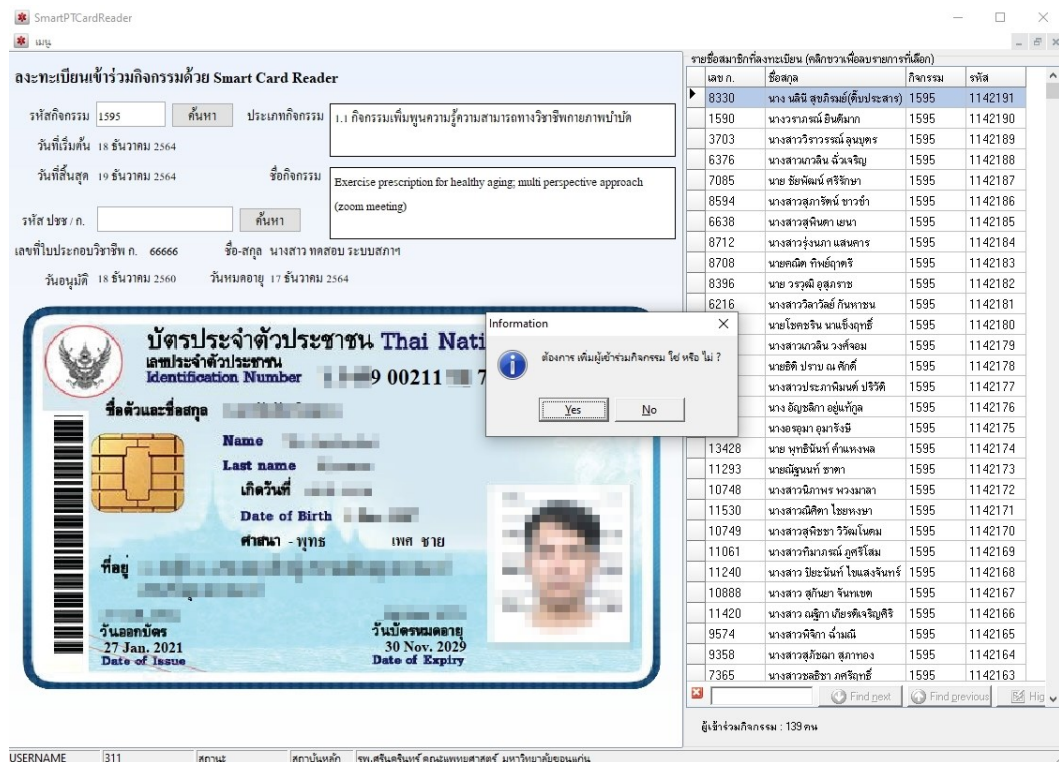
SmartPTCardReader

เมนู

ลงทะเบียนเข้าร่วมกิจกรรมด้วย Smart Card Reader

รหัสกิจกรรม 1595 ค้นหา ประเภทกิจกรรม 1.1 กิจกรรมเพิ่มพูนความรู้ความสามารถทางวิชาชีพกายภาพบำบัด

วันที่เริ่มต้น 18 ธันวาคม 2564

วันที่สิ้นสุด 19 ธันวาคม 2564 ชื่อกิจกรรม Exercise prescription for healthy aging; multi perspective approach (zoom meeting)

รหัส ปชช / ก. ค้นหา

เลขที่ใบประกอบวิชาชีพ ก. 66666 ชื่อ-สกุล นางสาว ทดสอบ ระบบสภาฯ

วันอนุมัติ 18 ธันวาคม 2560 วันหมดอายุ 17 ธันวาคม 2564

บัตรประจำตัวประชาชน Thai Nati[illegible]

เลขประจำตัวประชาชน Identification Number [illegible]9 00211 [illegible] 7

ชื่อตัวและชื่อสกุล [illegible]

Name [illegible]

Last name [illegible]

เกิดวันที่ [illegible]

Date of Birth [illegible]

ศาสนา - พุทธ เพศ ชาย

ที่อยู่ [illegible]

วันออกบัตร 27 Jan. 2021 Date of Issue

วันบัตรหมดอายุ 30 Nov. 2029 Date of Expiry

Information

ต้องการ เพิ่มผู้เข้าร่วมกิจกรรม ใช่ หรือ ไม่ ?

Yes No

รายชื่อสมาชิกที่ลงทะเบียน (คลิกขวาเพื่อลบรายการที่เลือก)

| เลข ก. | ชื่อสกุล | กิจกรรม | รหัส |
|---|---|---|---|
| 8330 | นาง นลินี สุขบริรมย์(ตั้บประสาร) | 1595 | 1142191 |
| 1590 | นางวราภรณ์ ยินดีมาก | 1595 | 1142190 |
| 3703 | นางสาววิราวรรณ์ ลุนบุตร | 1595 | 1142189 |
| 6376 | นางสาวนาลิน ฉัวเจริญ | 1595 | 1142188 |
| 7085 | นาย ชัยพัฒน์ ศรีรักษา | 1595 | 1142187 |
| 8594 | นางสาวสุภรัตน์ ชาวข้า | 1595 | 1142186 |
| 6638 | นางสาวสุพินดา เยนา | 1595 | 1142185 |
| 8712 | นางสาวรุ่งนภา แสนคาร | 1595 | 1142184 |
| 8708 | นายคณิต ทิพย์ฤาตรี | 1595 | 1142183 |
| 8396 | นาย วรวุฒิ อุสุภราช | 1595 | 1142182 |
| 6216 | นางสาววิลาวัลย์ กันหาชน | 1595 | 1142181 |
| | นายโชคชริน นานแจ้งฤทธิ์ | 1595 | 1142180 |
| | นางสาวนาลิน วงศ์จอม | 1595 | 1142179 |
| | นายธิติ ปราบ ณ ศักดิ์ | 1595 | 1142178 |
| | นางสาวประภาพิมนต์ ปริวิต | 1595 | 1142177 |
| | นาง อัญชลิกา อยู่แก้วูล | 1595 | 1142176 |
| | นางอรอุมา อุมารังษี | 1595 | 1142175 |
| 13428 | นาย พุทธินันท์ คำแหงพล | 1595 | 1142174 |
| 11293 | นายณัฐนนท์ ชาตา | 1595 | 1142173 |
| 10748 | นางสาวนิภาพร พวงมาลา | 1595 | 1142172 |
| 11530 | นางสาวณิศิดา ไชยหงษา | 1595 | 1142171 |
| 10749 | นางสาวสุพิชชา วิวัฒโนดม | 1595 | 1142170 |
| 11061 | นางสาวทิมาภรณ์ ภูศรีโสม | 1595 | 1142169 |
| 11240 | นางสาว ปิยะนันท์ ไชยแสงจันทร์ | 1595 | 1142168 |
| 10888 | นางสาว สุกัษยา จันทเขต | 1595 | 1142167 |
| 11420 | นางสาว ณฐุภา เกียรติเจริญศิริ | 1595 | 1142166 |
| 9574 | นางสาวพิจิรา ฉ่ำมณี | 1595 | 1142165 |
| 9358 | นางสาวสุภัชฌา สุภาทอง | 1595 | 1142164 |
| 7365 | นางสาวชลธิชา ภศรีฤทธิ์ | 1595 | 1142163 |

Find next Find previous Hig

ผู้เข้าร่วมกิจกรรม : 139 คน

USERNAME 311 สถานะ สถาบันหลัก รพ.ศรีนครินทร์ คณะแพทยศาสตร์ มหาวิทยาลัยขอนแก่น